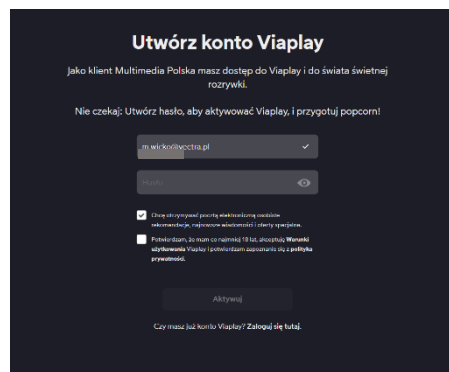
Utwórz konto Viaplay

Jako klient Multimedia Polska masz dostęp do Viaplay i do świata świetnej rozrywki.

Nie czekaj: Utwórz hasło, aby aktywować Viaplay, i przygotuj popcorn!

m.wicko@vectra.pl

Hasło

Chcę otrzymywać pocztą elektroniczną osobiste rekomendacje, najnowsze wiadomości i oferty specjalne.

Potwierdzam, że mam co najmniej 18 lat, akceptuję Warunki użytkowania Viaplay i potwierdzam zapoznanie się z polityką prywatności.

Aktywuj

Czy masz już konto Viaplay? Zaloguj się tutaj.